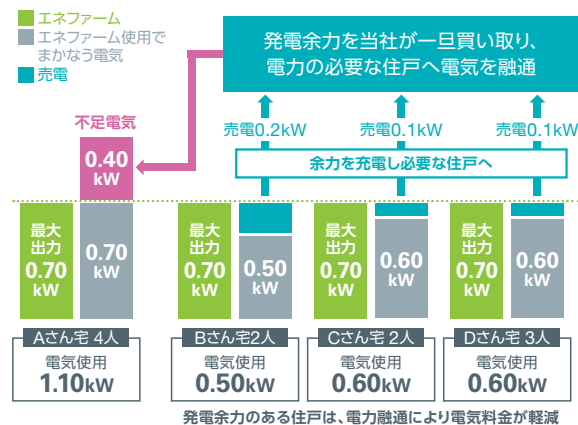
エネファーム
エネファーム使用でまかなう電気
売電

発電余力を当社が一旦買い取り、電力の必要な住戸へ電気を融通

売電0.2kW　売電0.1kW　売電0.1kW

余力を充電し必要な住戸へ

不足電気
0.40 kW

最大出力 0.70 kW
0.70 kW
Aさん宅 4人
電気使用
1.10kW

最大出力 0.70 kW
0.50 kW
Bさん宅2人
電気使用
0.50kW

最大出力 0.70 kW
0.60 kW
Cさん宅 2人
電気使用
0.60kW

最大出力 0.70 kW
0.60 kW
Dさん宅 3人
電気使用
0.60kW

発電余力のある住戸は、電力融通により電気料金が軽減